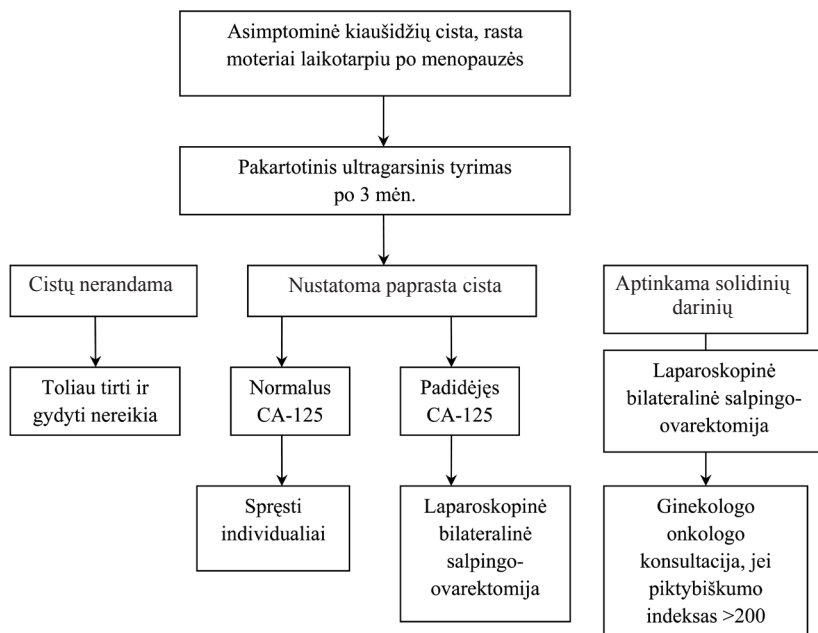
Asimptominė kiaušidžių cista, rasta moteriai laikotarpiu po menopauzės

Pakartotinis ultragarsinis tyrimas po 3 mėn.

Cistų nerandama

Nustatoma paprasta cista

Aptinkama solidinių darinių

Toliau tirti ir gydyti nereikia

Normalus CA-125

Padidėjęs CA-125

Laparoskopinė bilateralinė salpingo-ovarektomija

Spręsti individualiai

Laparoskopinė bilateralinė salpingo-ovarektomija

Ginekologo onkologo konsultacija, jei piktybiškumo indeksas >200